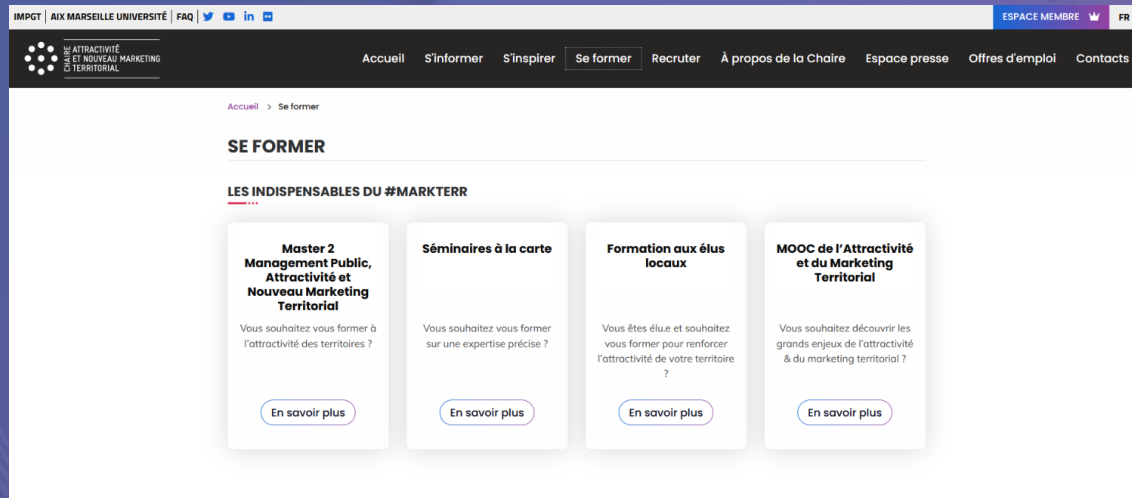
IMPGT | AIX MARSEILLE UNIVERSITÉ | FAQ |

ESPACE MEMBRE FR

CHAIRE ATTRACTIVITÉ ET NOUVEAU MARKETING TERRITORIAL

Accueil S'informer S'inspirer Se former Recruter À propos de la Chaire Espace presse Offres d'emploi Contacts

Accueil > Se former

SE FORMER

LES INDISPENSABLES DU #MARKTERR

Master 2 Management Public, Attractivité et Nouveau Marketing Territorial

Vous souhaitez vous former à l'attractivité des territoires ?

En savoir plus

Séminaires à la carte

Vous souhaitez vous former sur une expertise précise ?

En savoir plus

Formation aux élus locaux

Vous êtes élu.e et souhaitez vous former pour renforcer l'attractivité de votre territoire ?

En savoir plus

MOOC de l'Attractivité et du Marketing Territorial

Vous souhaitez découvrir les grands enjeux de l'attractivité & du marketing territorial ?

En savoir plus